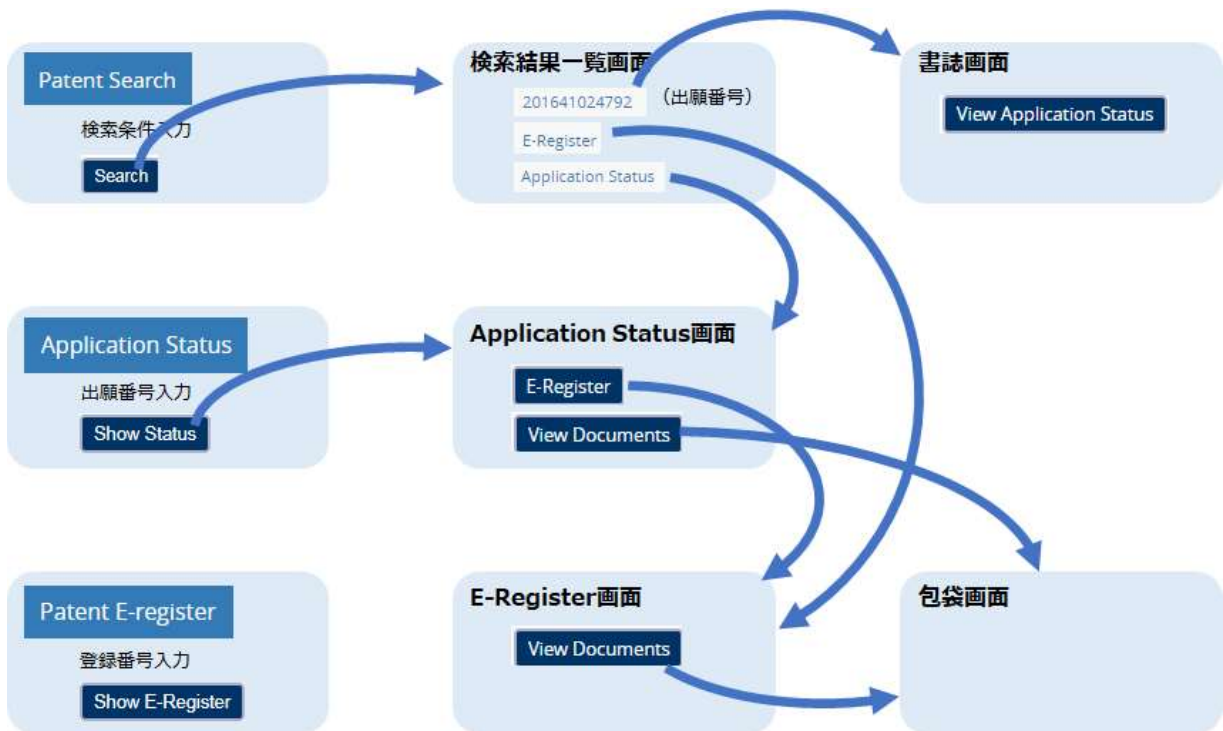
Patent Search

検索条件入力

Search

検索結果一覧画面

201641024792 （出願番号）

E-Register

Application Status

書誌画面

View Application Status

Application Status

出願番号入力

Show Status

Application Status画面

E-Register

View Documents

Patent E-register

登録番号入力

Show E-Register

E-Register画面

View Documents

包袋画面